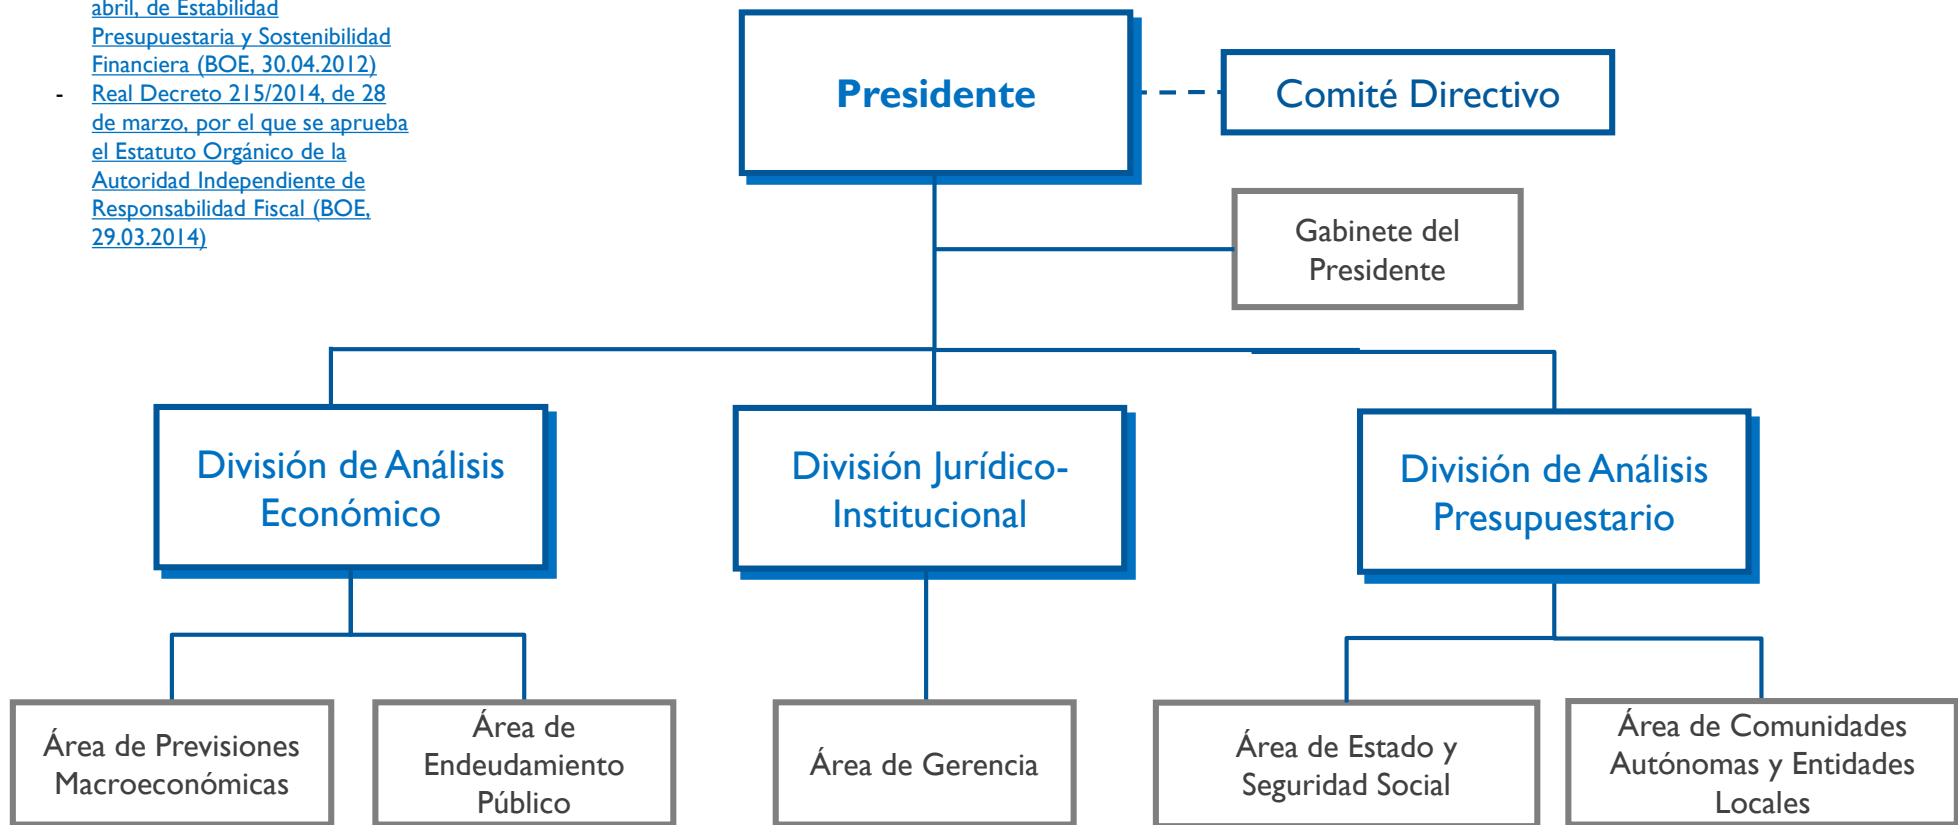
abril, de Estabilidad Presupuestaria y Sostenibilidad Financiera (BOE, 30.04.2012)

- Real Decreto 215/2014, de 28 de marzo, por el que se aprueba el Estatuto Orgánico de la Autoridad Independiente de Responsabilidad Fiscal (BOE, 29.03.2014)

Presidente

Comité Directivo

Gabinete del Presidente

División de Análisis Económico

División Jurídico-Institucional

División de Análisis Presupuestario

Área de Previsiones Macroeconómicas

Área de Endeudamiento Público

Área de Gerencia

Área de Estado y Seguridad Social

Área de Comunidades Autónomas y Entidades Locales